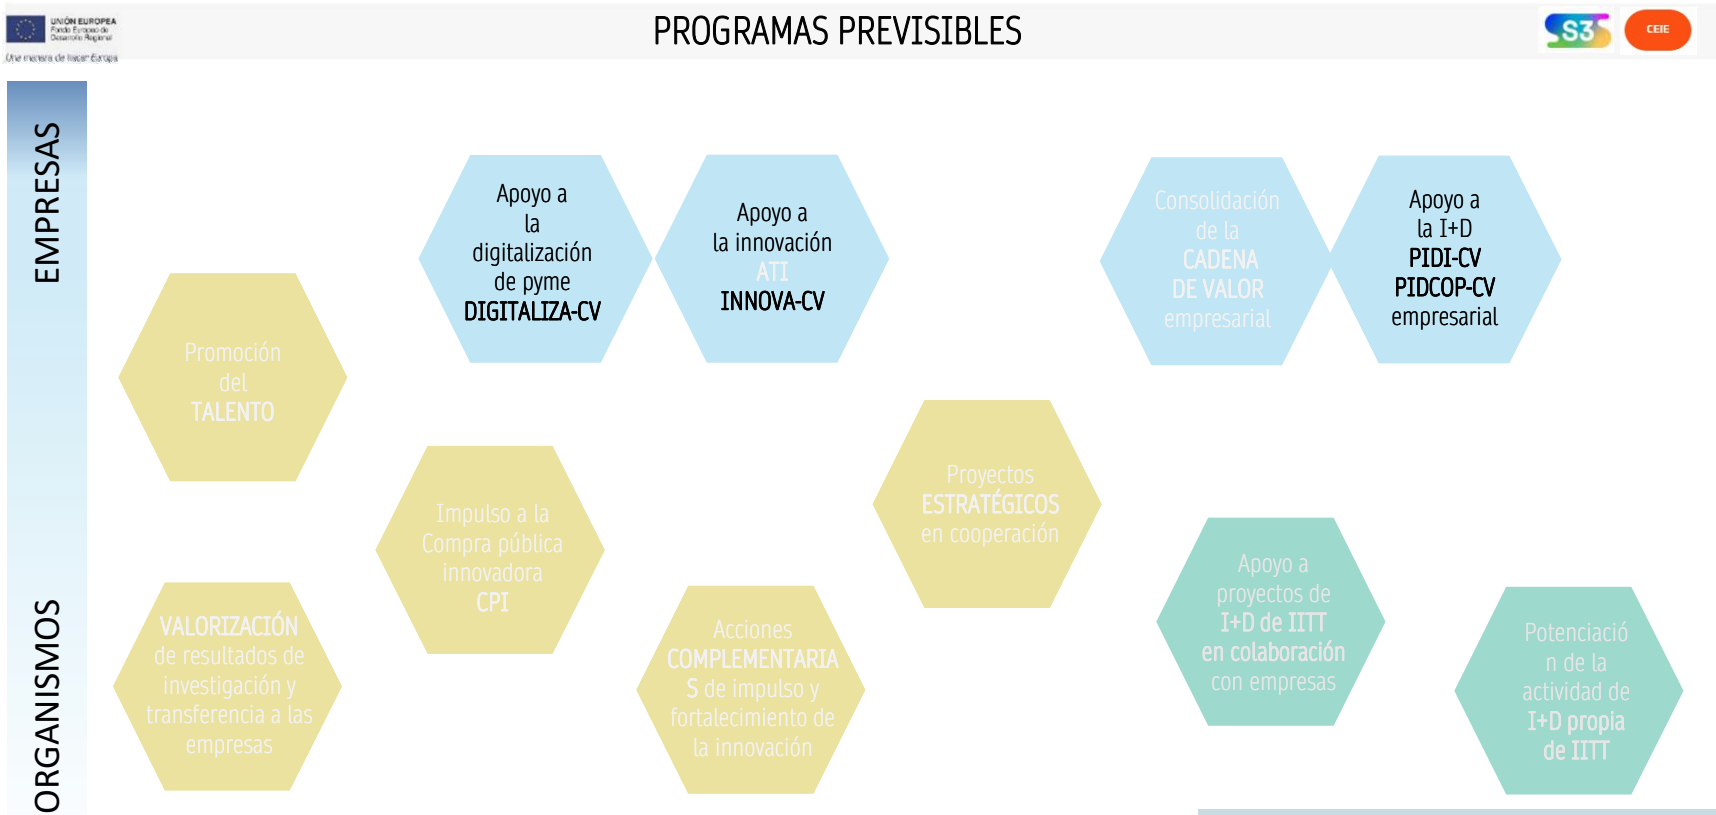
UNIÓN EUROPEA
Fondo Europeo de Desarrollo Regional
Una manera de hacer Europa

PROGRAMAS PREVISIBLES

S3

CEIE

EMPRESAS

ORGANISMOS

Apoyo a la digitalización de pyme DIGITALIZA-CV

Apoyo a la innovación ATI INNOVA-CV

Consolidación de la CADENA DE VALOR empresarial

Apoyo a la I+D PIDI-CV PIDCOP-CV empresarial

Promoción del TALENTO

Impulso a la Compra pública innovadora CPI

Proyectos ESTRATÉGICOS en cooperación

VALORIZACIÓN de resultados de investigación y transferencia a las empresas

Acciones COMPLEMENTARIAS de impulso y fortalecimiento de la innovación

Apoyo a proyectos de I+D de IITT en colaboración con empresas

Potenciación de la actividad de I+D propia de IITT